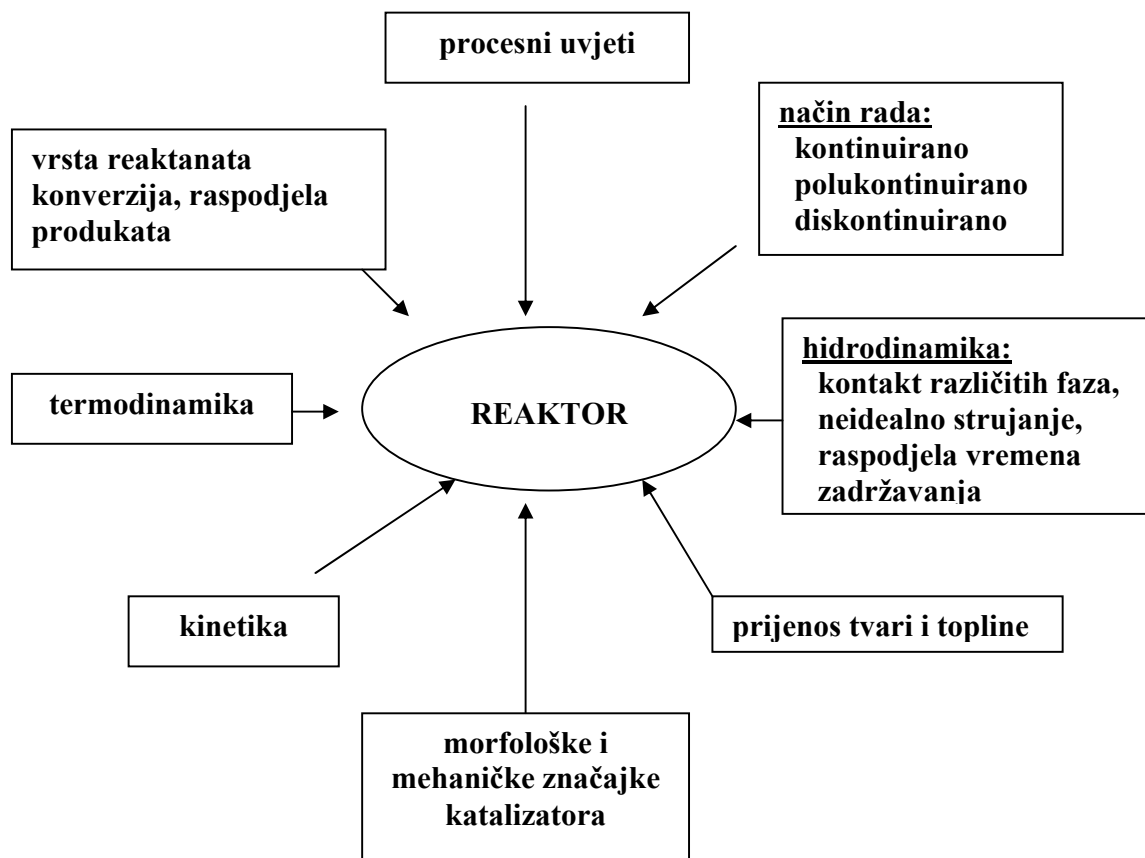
procesni uvjeti

vrsta reaktanata
konverzija, raspodjela produkata

način rada:
kontinuirano
polukontinuirano
diskontinuirano

termodinamika

REAKTOR

hidrodinamika:
kontakt različitih faza, neidealno strujanje, raspodjela vremena zadržavanja

kinetika

prijenos tvari i topline

morfološke i mehaničke značajke katalizatora